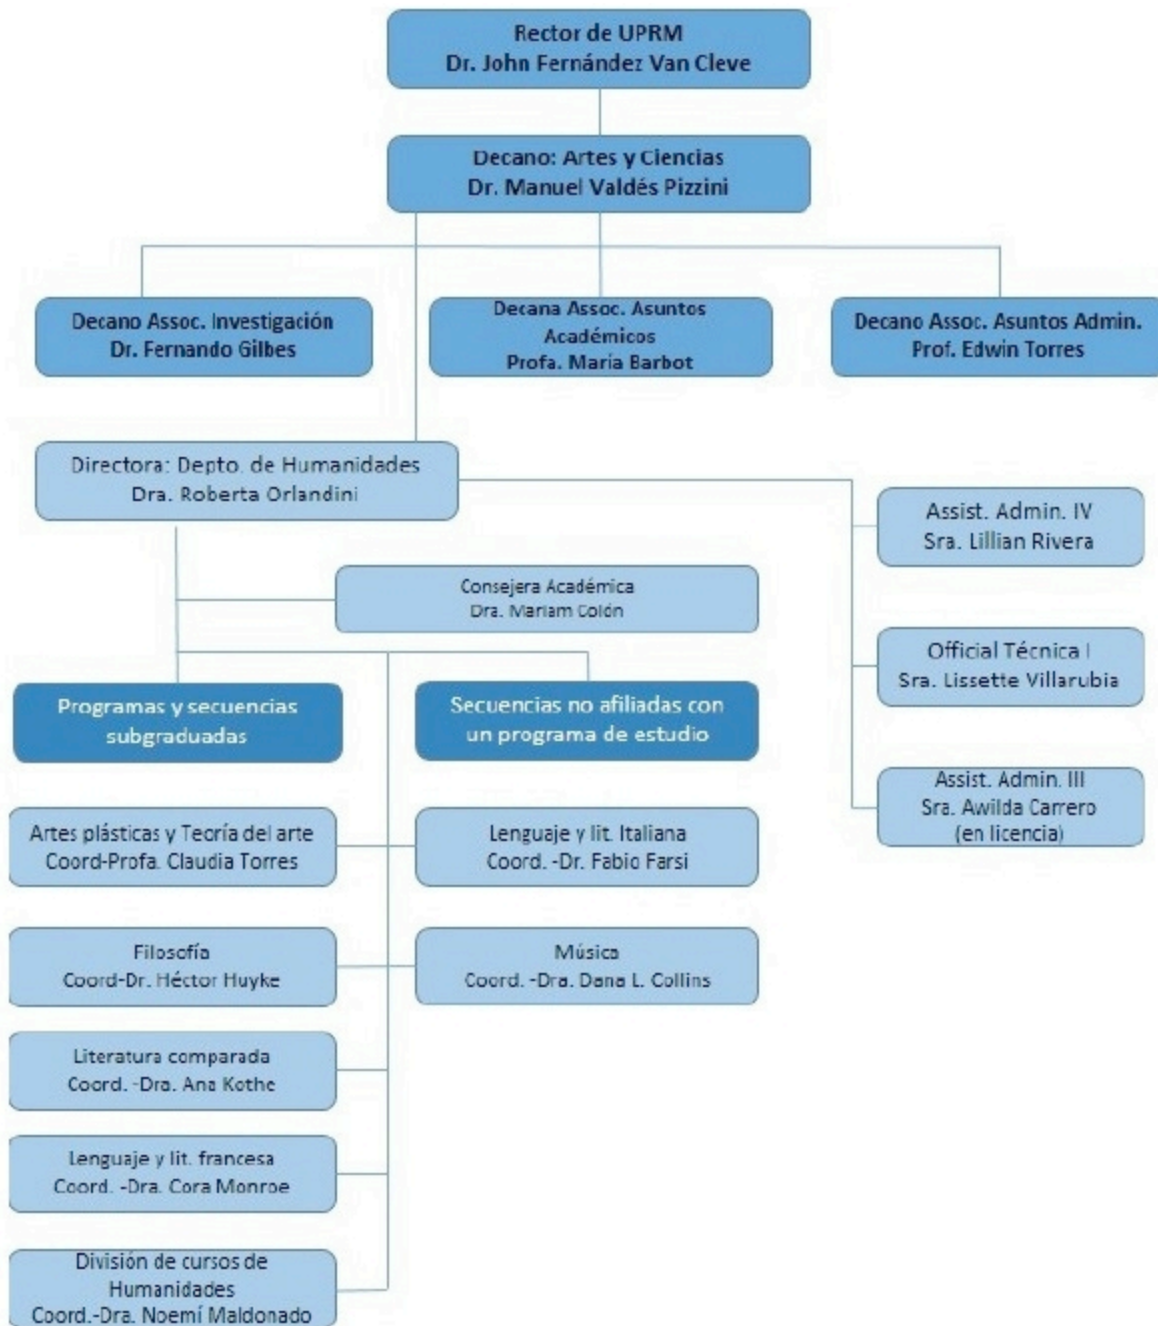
Rector de UPRM
Dr. John Fernández Van Cleve

Decano: Artes y Ciencias
Dr. Manuel Valdés Pizzini

Decano Assoc. Investigación
Dr. Fernando Gilbes

Decana Assoc. Asuntos Académicos
Profa. María Barbot

Decano Assoc. Asuntos Admin.
Prof. Edwin Torres

Directora: Depto. de Humanidades
Dra. Roberta Orlandini

Assist. Admin. IV
Sra. Lillian Rivera

Consejera Académica
Dra. Mariam Colón

Official Técnica I
Sra. Lissette Villarubia

Programas y secuencias subgraduadas

Secuencias no afiliadas con un programa de estudio

Assist. Admin. III
Sra. Awilda Carrero
(en licencia)

Artes plásticas y Teoría del arte
Coord-Profa. Claudia Torres

Lenguaje y lit. Italiana
Coord. -Dr. Fabio Farsi

Filosofía
Coord-Dr. Héctor Huyke

Música
Coord. -Dra. Dana L. Collins

Literatura comparada
Coord. -Dra. Ana Kothe

Lenguaje y lit. francesa
Coord. -Dra. Cora Monroe

División de cursos de Humanidades
Coord.-Dra. Noemí Maldonado